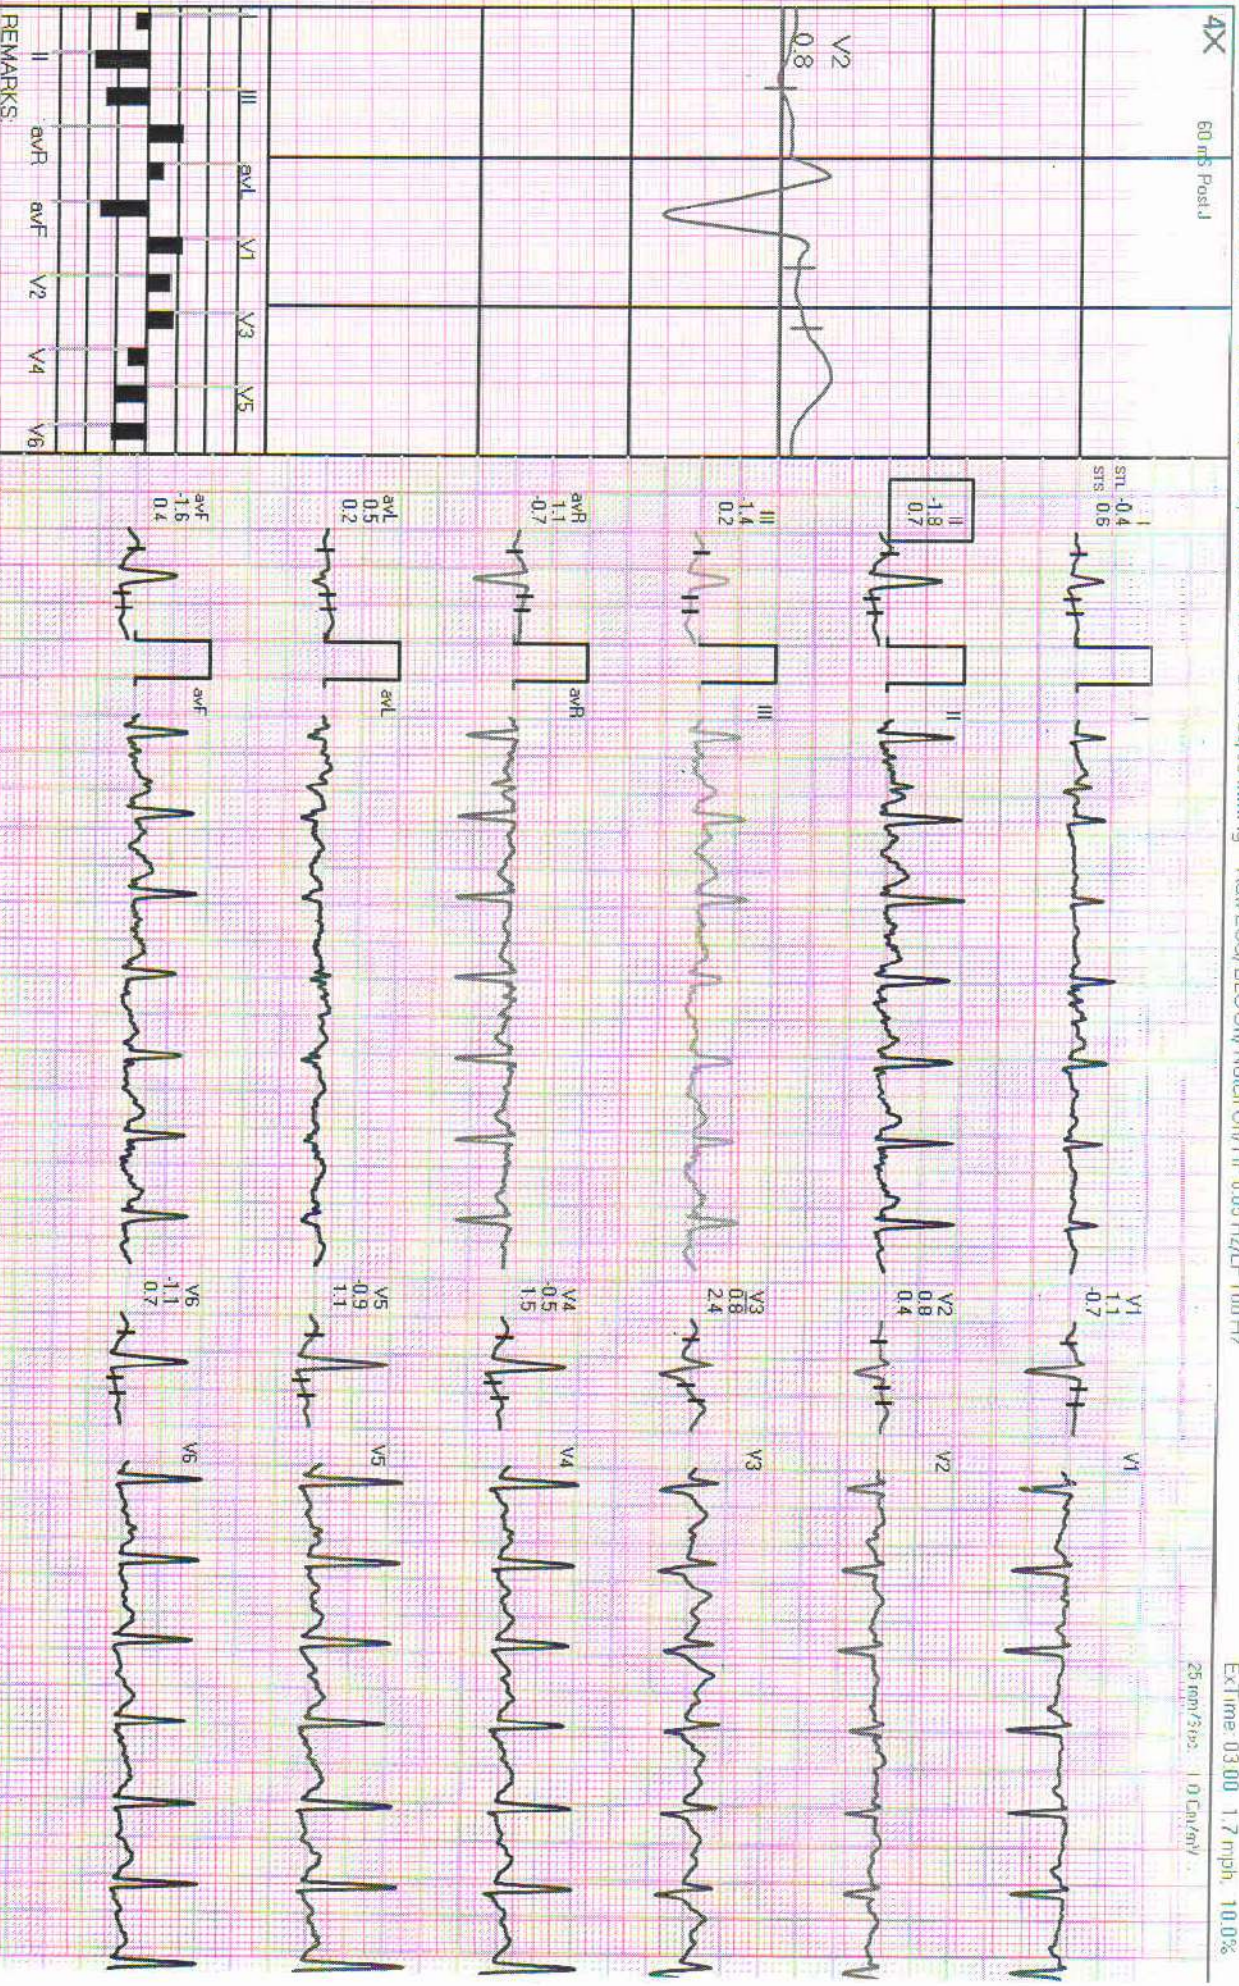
4X

60 mS Post J

V2
0.8

I II III aVL V1 V3 V5

II aVR aVF V2 V4 V6

REMARKS:

ExTime 03:00 1.7 mph 10.0%

25 mm/Sec 1.0 Cm/mV

I
STL -0.4
STS 0.6

II
-1.8
0.7

III
1.4
0.2

aVR
1.1
-0.7

aVL
0.5
0.2

aVF
-1.6
0.4

I

II

III

aVR

aVL

aVF

V1
1.1
-0.7

V2
0.8
0.4

V3
0.8
2.4

V4
0.5
1.5

V5
0.9
1.1

V6
-1.1
0.7

V1

V2

V3

V4

V5

V6